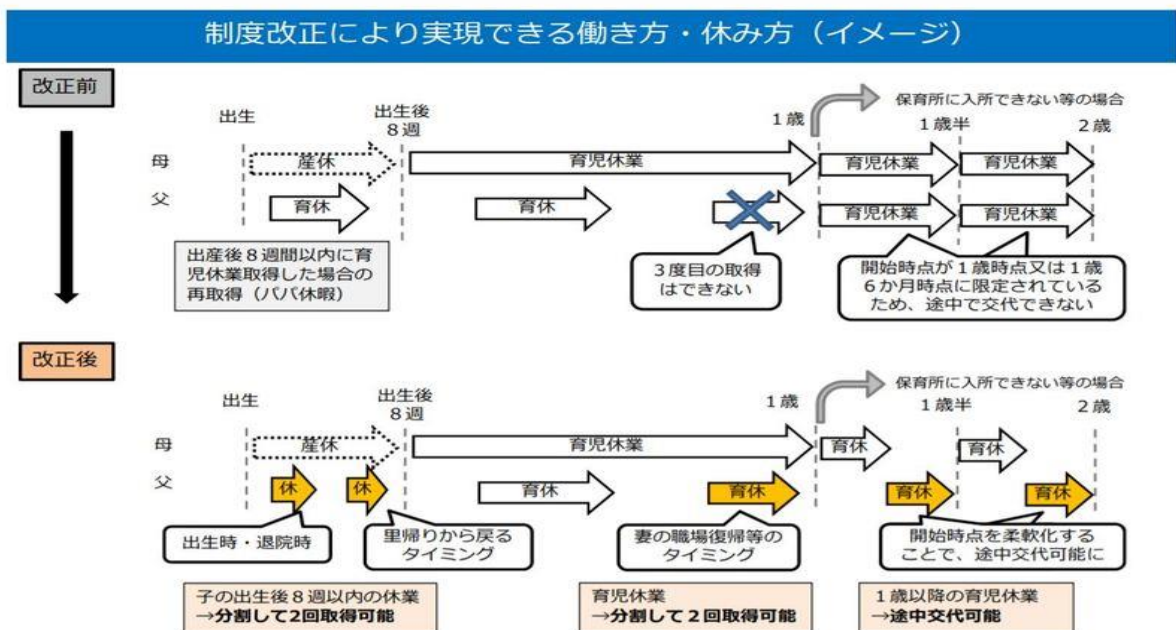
制度改正により実現できる働き方・休み方（イメージ）

改正前

出生　出生後８週　1歳　保育所に入所できない等の場合　1歳半　2歳

母　産休　育児休業　育児休業　育児休業

父　育休　育休　育児休業　育児休業

出産後８週間以内に育児休業取得した場合の再取得（パパ休暇）

３度目の取得はできない

開始時点が１歳時点又は１歳６か月時点に限定されているため、途中で交代できない

改正後

出生　出生後８週　1歳　保育所に入所できない等の場合　1歳半　2歳

母　産休　育児休業　育休　育休

父　休　休　育休　育休　育休　育休

出生時・退院時

里帰りから戻るタイミング

妻の職場復帰等のタイミング

開始時点を柔軟化することで、途中交代可能に

子の出生後８週以内の休業
→分割して2回取得可能

育児休業
→分割して２回取得可能

１歳以降の育児休業
→途中交代可能